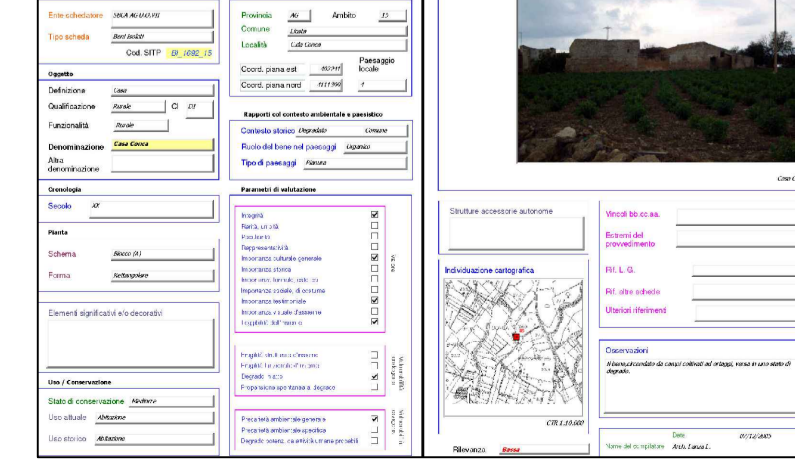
Ente schedatore SBCA AG U.O.VII
Tipo scheda Beni isolati
Cod. SITP BI_1692_15

Oggetto
Definizione Casa
Qualificazione Rurale Cl D1
Funzionalità Rurale
Denominazione Casa Conca
Altra denominazione

Cronologia
Secolo XX

Pianta
Schema Blocco (A)
Forma Rettangolare

Elementi significativi e/o decorativi

Uso / Conservazione
Stato di conservazione Mediocre
Uso attuale Abitazione
Uso storico Abitazione

Provincia AG Ambito 15
Comune Licata
Località C.da Conca
Coord. piana est 403141
Coord. piana nord 4111996
Paesaggio locale 4

Rapporti col contesto ambientale e paesistico
Contesto storico Degradato Comune
Ruolo del bene nel paesaggio Degradato
Tipo di paesaggi Pianura

Parametri di valutazione
Integrità
Rarità, unicità
Esclusività
Rappresentatività
Importanza culturale generale
Importanza storica
Importanza formale, estetica
Importanza sociale, di costume
Importanza testimoniale
Importanza visuale d'assieme
Leggibilità dell'insieme

Fragilità strutturale d'insieme
Fragilità funzionale d'insieme
Degrado fisico
Propensione spontanea al degrado

Precarietà ambientale generale
Precarietà ambientale specifica
Degrado sociale, culturale, trasf. possibili

Casa C

Strutture accessorie autonome

Individuazione cartografica
CTR 1:10.000

Rilevanza Bassa

Vincoli bb.cc.aa.
Estremi del provvedimento
Rif. L. G.
Rif. altre schede
Ulteriori riferimenti

Osservazioni
Il bene,circondato da campi coltivati ad ortaggi, versa in uno stato di degrado.

Data 07/12/2005
Nome del compilatore Arch. Zanca L.